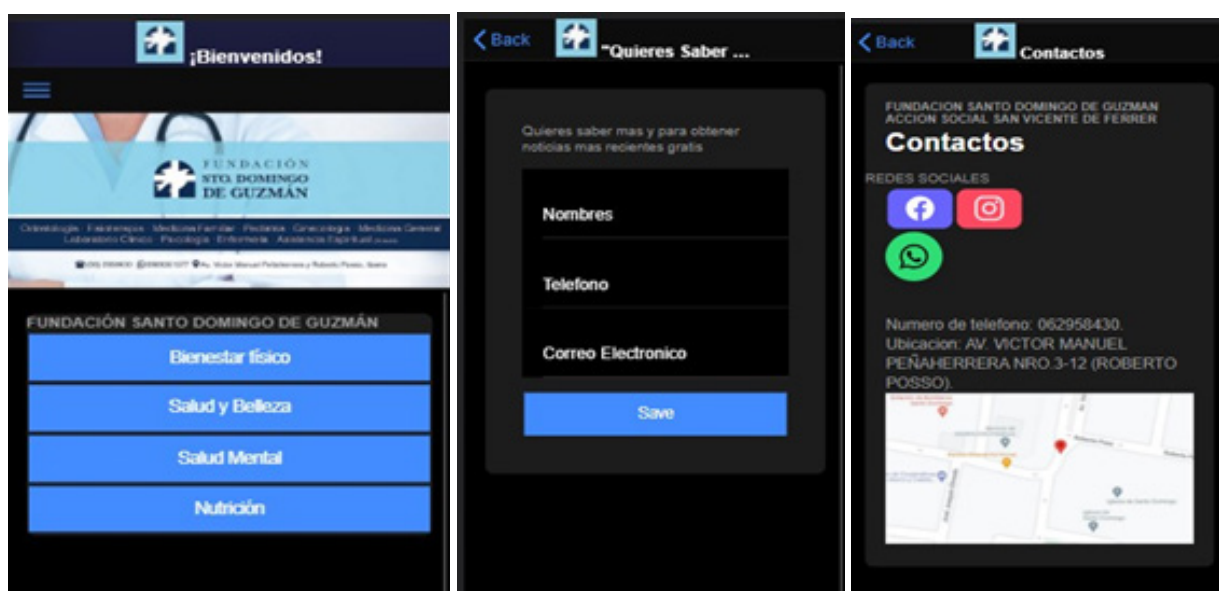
¡Bienvenidos!

FUNDACIÓN STO. DOMINGO DE GUZMÁN

Odontología · Fisioterapia · Medicina Familiar · Pediatría · Ginecología · Medicina General · Laboratorio Clínico · Psicología · Enfermería · Asistencia Espiritual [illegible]

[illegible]

FUNDACIÓN SANTO DOMINGO DE GUZMÁN

Bienestar físico

Salud y Belleza

Salud Mental

Nutrición

< Back "Quieres Saber ...

Quieres saber mas y para obtener noticias mas recientes gratis

Nombres

Telefono

Correo Electronico

Save

< Back Contactos

FUNDACION SANTO DOMINGO DE GUZMAN
ACCION SOCIAL SAN VICENTE DE FERRER

Contactos

REDES SOCIALES

Numero de telefono: 062958430.
Ubicacion: AV. VICTOR MANUEL PEÑAHERRERA NRO.3-12 (ROBERTO POSSO).